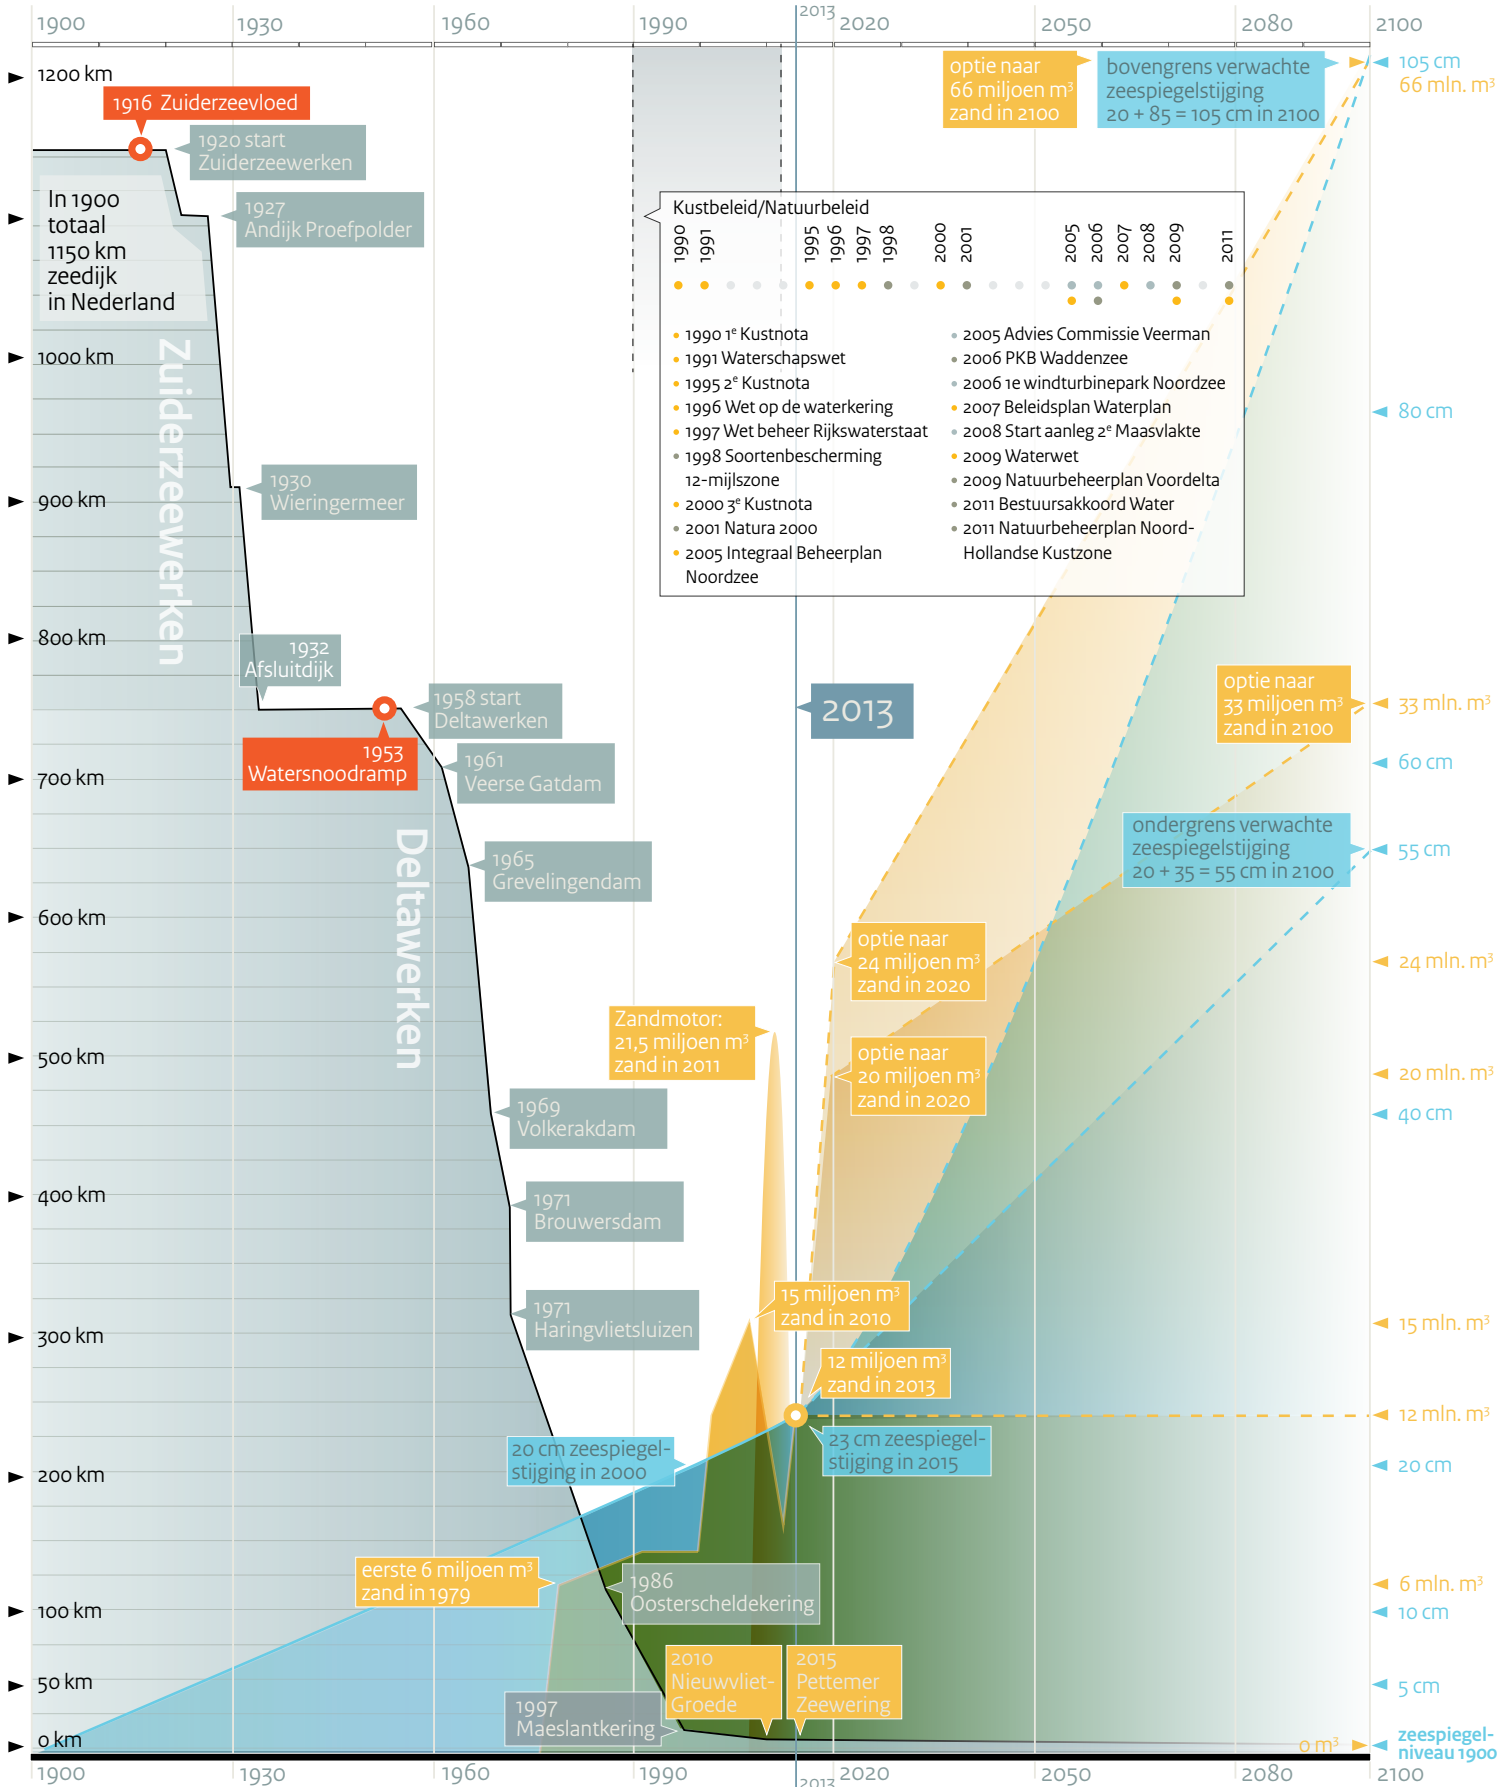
1900 1930 1960 1990 2013 2020 2050 2080 2100

1200 km
1916 Zuiderzeevloed
1920 start Zuiderzeewerken
In 1900 totaal 1150 km zeedijk in Nederland
1927 Andijk Proefpolder
1000 km
Zuiderzeewerken
1930 Wieringermeer
900 km
800 km
1932 Afsluitdijk
1958 start Deltawerken
1953 Watersnoodramp
700 km
1961 Veerse Gatdam
Deltawerken
1965 Grevelingendam
600 km
500 km
1969 Volkerakdam
400 km
1971 Brouwersdam
1971 Haringvlietsluizen
300 km
200 km
20 cm zeespiegelstijging in 2000
eerste 6 miljoen m³ zand in 1979
100 km
1986 Oosterscheldekering
50 km
1997 Maeslantkering
2010 Nieuwvliet-Groede
2015 Pettemer Zeewering
0 km

optie naar 66 miljoen m³ zand in 2100
bovengrens verwachte zeespiegelstijging 20 + 85 = 105 cm in 2100
105 cm
66 mln. m³

Kustbeleid/Natuurbeleid
1990 1991 1995 1996 1997 1998 2000 2001 2005 2006 2007 2008 2009 2011

1990 1e Kustnota
1991 Waterschapswet
1995 2e Kustnota
1996 Wet op de waterkering
1997 Wet beheer Rijkswaterstaat
1998 Soortenbescherming 12-mijlszone
2000 3e Kustnota
2001 Natura 2000
2005 Integraal Beheerplan Noordzee
2005 Advies Commissie Veerman
2006 PKB Waddenzee
2006 1e windturbinepark Noordzee
2007 Beleidsplan Waterplan
2008 Start aanleg 2e Maasvlakte
2009 Waterwet
2009 Natuurbeheerplan Voordelta
2011 Bestuursakkoord Water
2011 Natuurbeheerplan Noord-Hollandse Kustzone

80 cm
2013
optie naar 33 miljoen m³ zand in 2100
33 mln. m³
60 cm
ondergrens verwachte zeespiegelstijging 20 + 35 = 55 cm in 2100
55 cm
optie naar 24 miljoen m³ zand in 2020
24 mln. m³
Zandmotor: 21,5 miljoen m³ zand in 2011
optie naar 20 miljoen m³ zand in 2020
20 mln. m³
40 cm
15 miljoen m³ zand in 2010
15 mln. m³
12 miljoen m³ zand in 2013
12 mln. m³
23 cm zeespiegelstijging in 2015
20 cm
6 mln. m³
10 cm
5 cm
0 m³
zeespiegelniveau 1900

1900 1930 1960 1990 2013 2020 2050 2080 2100